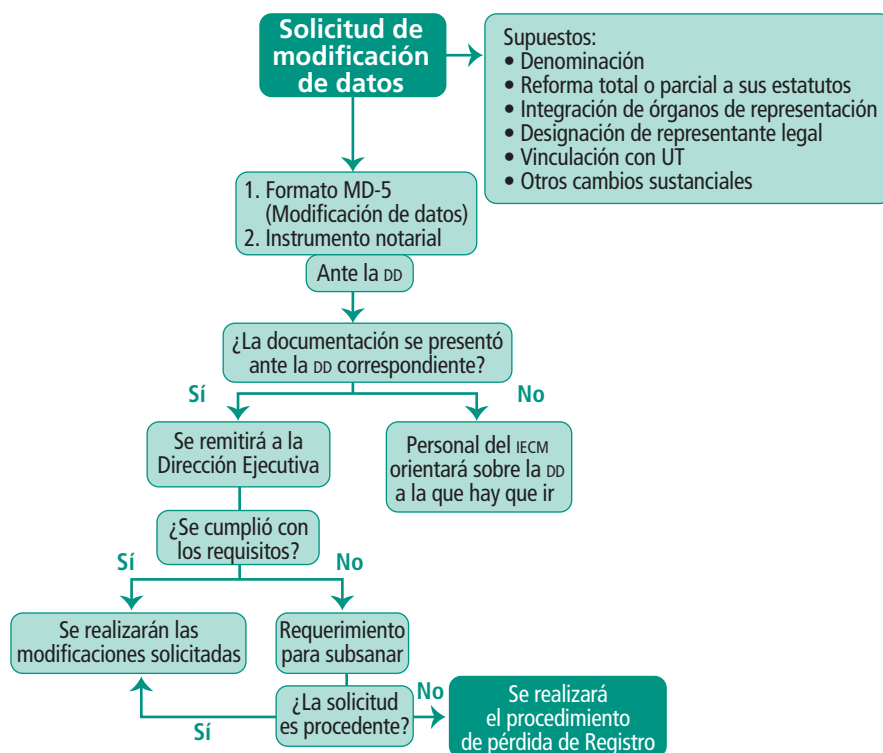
Solicitud de modificación de datos

Supuestos:
• Denominación
• Reforma total o parcial a sus estatutos
• Integración de órganos de representación
• Designación de representante legal
• Vinculación con UT
• Otros cambios sustanciales

1. Formato MD-5 (Modificación de datos)
2. Instrumento notarial

Ante la DD

¿La documentación se presentó ante la DD correspondiente?

Sí

No

Se remitirá a la Dirección Ejecutiva

Personal del IECM orientará sobre la DD a la que hay que ir

¿Se cumplió con los requisitos?

Sí

No

Se realizarán las modificaciones solicitadas

Requerimiento para subsanar

¿La solicitud es procedente?

No

Sí

Se realizará el procedimiento de pérdida de Registro